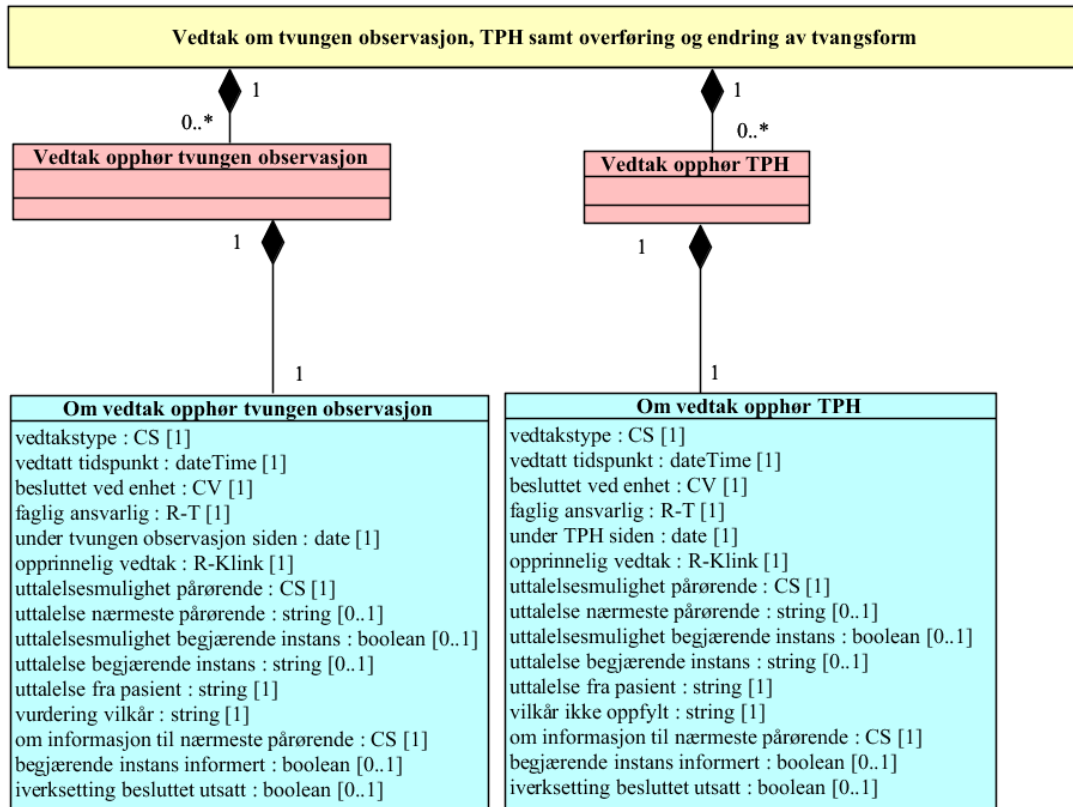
Vedtak om tvungen observasjon, TPH samt overføring og endring av tvangsform

1
0..*
Vedtak opphør tvungen observasjon
1
1
Om vedtak opphør tvungen observasjon
vedtakstype : CS [1]
vedtatt tidspunkt : dateTime [1]
besluttet ved enhet : CV [1]
faglig ansvarlig : R-T [1]
under tvungen observasjon siden : date [1]
opprinnelig vedtak : R-Klink [1]
uttalelsesmulighet pårørende : CS [1]
uttalelse nærmeste pårørende : string [0..1]
uttalelsesmulighet begjærende instans : boolean [0..1]
uttalelse begjærende instans : string [0..1]
uttalelse fra pasient : string [1]
vurdering vilkår : string [1]
om informasjon til nærmeste pårørende : CS [1]
begjærende instans informert : boolean [0..1]
iverksetting besluttet utsatt : boolean [0..1]

1
0..*
Vedtak opphør TPH
1
1
Om vedtak opphør TPH
vedtakstype : CS [1]
vedtatt tidspunkt : dateTime [1]
besluttet ved enhet : CV [1]
faglig ansvarlig : R-T [1]
under TPH siden : date [1]
opprinnelig vedtak : R-Klink [1]
uttalelsesmulighet pårørende : CS [1]
uttalelse nærmeste pårørende : string [0..1]
uttalelsesmulighet begjærende instans : boolean [0..1]
uttalelse begjærende instans : string [0..1]
uttalelse fra pasient : string [1]
vilkår ikke oppfylt : string [1]
om informasjon til nærmeste pårørende : CS [1]
begjærende instans informert : boolean [0..1]
iverksetting besluttet utsatt : boolean [0..1]